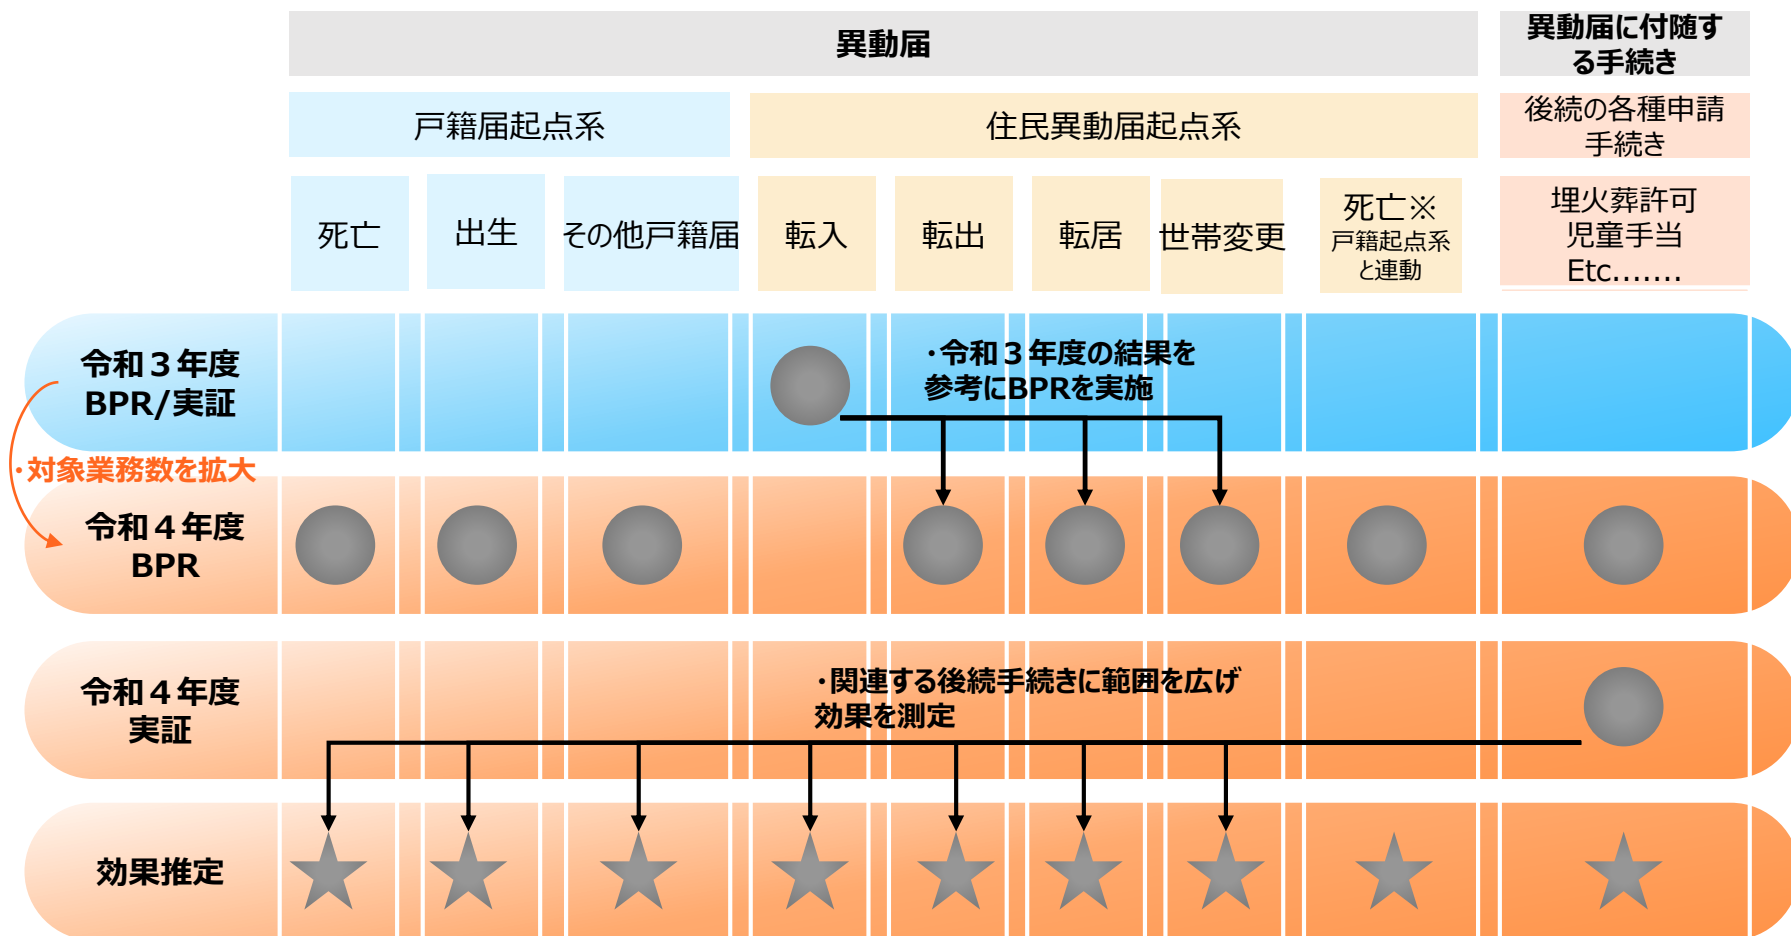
異動届

異動届に付随する手続き

戸籍届起点系

住民異動届起点系

後続の各種申請手続き

死亡

出生

その他戸籍届

転入

転出

転居

世帯変更

死亡※
戸籍起点系と連動

埋火葬許可
児童手当
Etc.......

令和３年度
BPR/実証

・令和３年度の結果を参考にBPRを実施

・対象業務数を拡大

令和４年度
BPR

令和４年度
実証

・関連する後続手続きに範囲を広げ効果を測定

効果推定